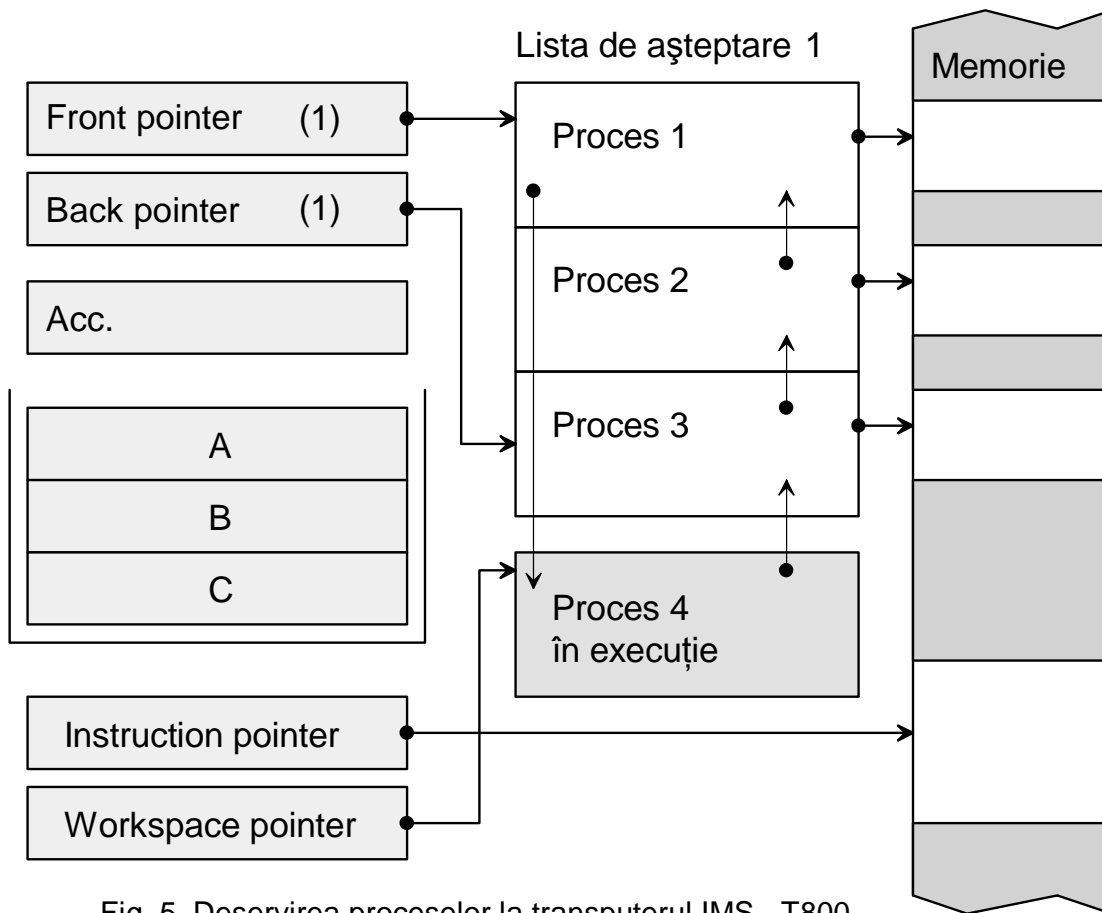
Lista de aşteptare 1

Memorie

Front pointer (1)

Back pointer (1)

Acc.

A

B

C

Proces 1

Proces 2

Proces 3

Proces 4
în execuție

Instruction pointer

Workspace pointer

Fig. 5. Deservirea proceselor la transputerul IMS - T800